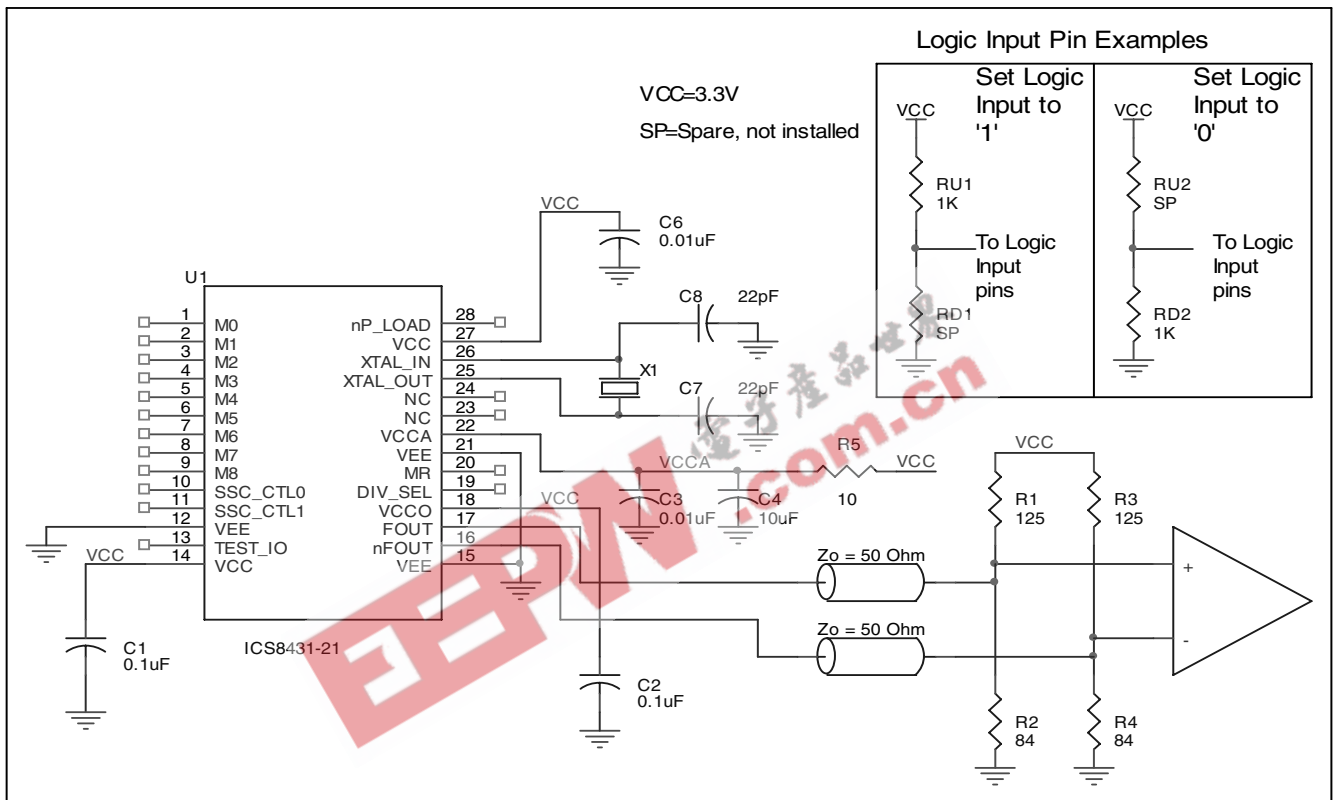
Logic Input Pin Examples

VCC=3.3V

SP=Spare, not installed

| VCC Set Logic Input to '1' RU1 1K To Logic Input pins RD1 SP | VCC Set Logic Input to '0' RU2 SP To Logic Input pins RD2 1K |
|---|---|

VCC
C6
0.01uF

U1

| 1 | M0 | nP_LOAD | 28 |
|---|---|---|---|
| 2 | M1 | VCC | 27 |
| 3 | M2 | XTAL_IN | 26 |
| 4 | M3 | XTAL_OUT | 25 |
| 5 | M4 | NC | 24 |
| 6 | M5 | NC | 23 |
| 7 | M6 | VCCA | 22 |
| 8 | M7 | VEE | 21 |
| 9 | M8 | MR | 20 |
| 10 | SSC_CTL0 | DIV_SEL | 19 |
| 11 | SSC_CTL1 | VCCO | 18 |
| 12 | VEE | FOUT | 17 |
| 13 | TEST_IO | nFOUT | 16 |
| 14 | VCC | VEE | 15 |

ICS8431-21

C8 22pF
X1
C7 22pF
R5
VCCA
VCC
10
C3 0.01uF
C4 10uF
VCC
VCC
C1 0.1uF
C2 0.1uF
VCC
R1 125
R3 125
Zo = 50 Ohm
Zo = 50 Ohm
+
-
R2 84
R4 84

电子产品世界
EEPW.com.cn